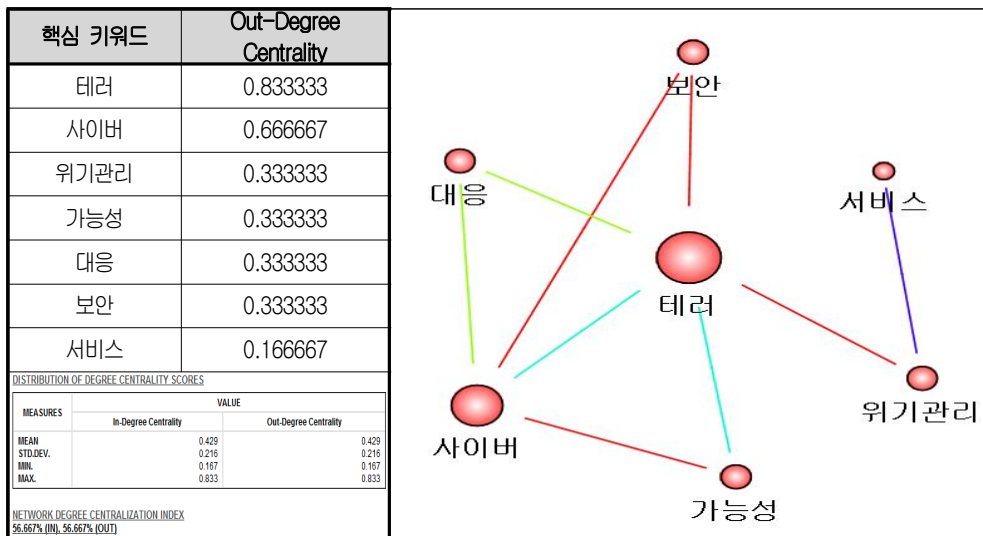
| 핵심 키워드 | Out-Degree Centrality |
|---|---|
| 테러 | 0.833333 |
| 사이버 | 0.666667 |
| 위기관리 | 0.333333 |
| 가능성 | 0.333333 |
| 대응 | 0.333333 |
| 보안 | 0.333333 |
| 서비스 | 0.166667 |

DISTRIBUTION OF DEGREE CENTRALITY SCORES

| MEASURES | VALUE In-Degree Centrality | VALUE Out-Degree Centrality |
|---|---|---|
| MEAN | 0.429 | 0.429 |
| STD.DEV. | 0.216 | 0.216 |
| MIN. | 0.167 | 0.167 |
| MAX. | 0.833 | 0.833 |

NETWORK DEGREE CENTRALIZATION INDEX
56.667% (IN), 56.667% (OUT)

보안
대응
서비스
테러
위기관리
사이버
가능성